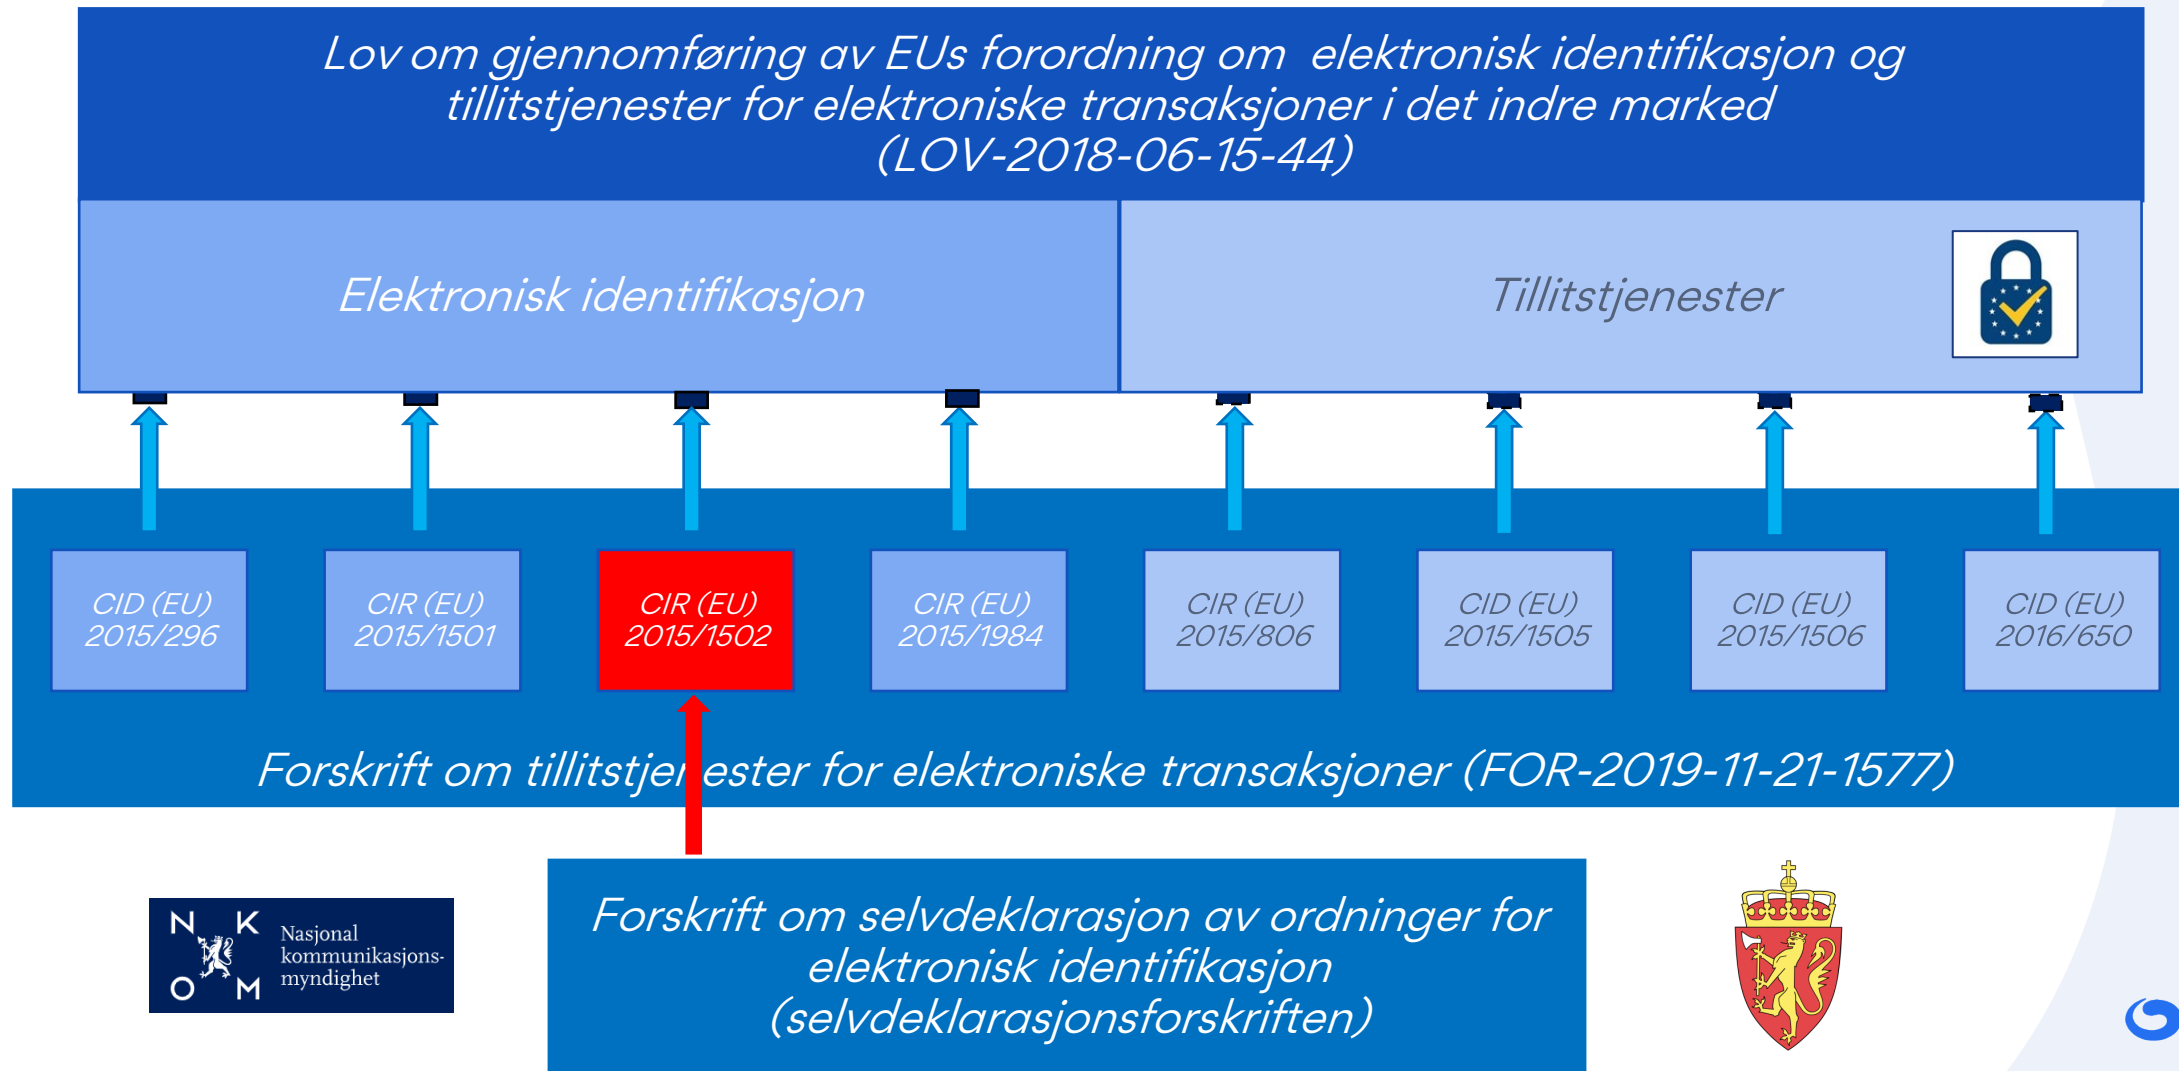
Lov om gjennomføring av EUs forordning om elektronisk identifikasjon og tillitstjenester for elektroniske transaksjoner i det indre marked (LOV-2018-06-15-44)

Elektronisk identifikasjon

Tillitstjenester

CID (EU) 2015/296

CIR (EU) 2015/1501

CIR (EU) 2015/1502

CIR (EU) 2015/1984

CIR (EU) 2015/806

CID (EU) 2015/1505

CID (EU) 2015/1506

CID (EU) 2016/650

Forskrift om tillitstjenester for elektroniske transaksjoner (FOR-2019-11-21-1577)

N K O M Nasjonal kommunikasjonsmyndighet

Forskrift om selvdeklarasjon av ordninger for elektronisk identifikasjon (selvdeklarasjonsforskriften)